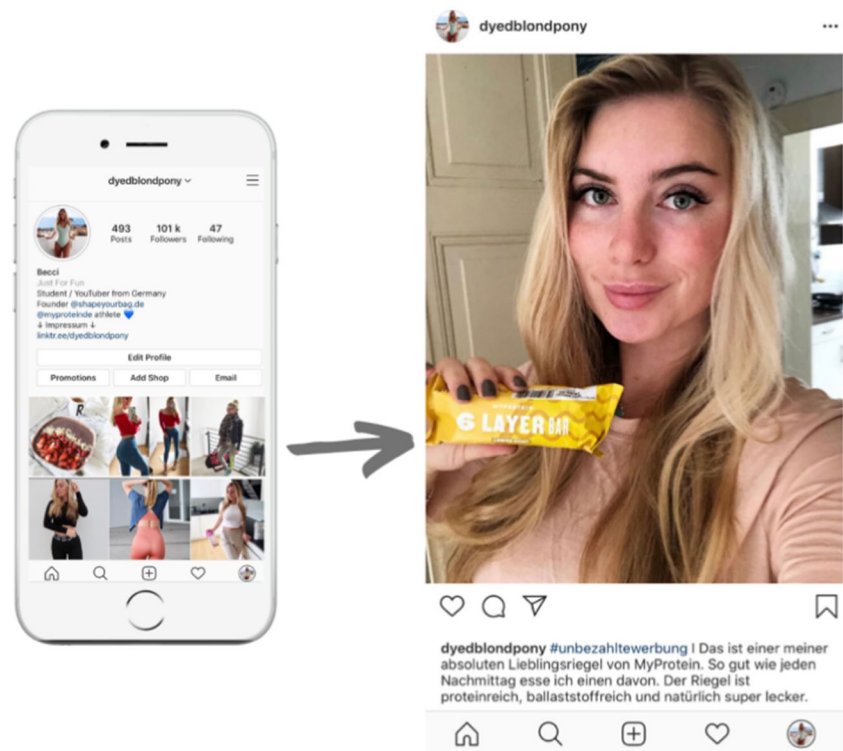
dyedblondpony

493 Posts
101 k Followers
47 Following

Becci
Just For Fun
Student / YouTuber from Germany
Founder @shapeyourbag.de
@myproteinde athlete 💙
↓ Impressum ↓
linktr.ee/dyedblondpony

Edit Profile
Promotions
Add Shop
Email

dyedblondpony

6 LAYER BAR

dyedblondpony #unbezahltewerbung I Das ist einer meiner absoluten Lieblingsriegel von MyProtein. So gut wie jeden Nachmittag esse ich einen davon. Der Riegel ist proteinreich, ballaststoffreich und natürlich super lecker.